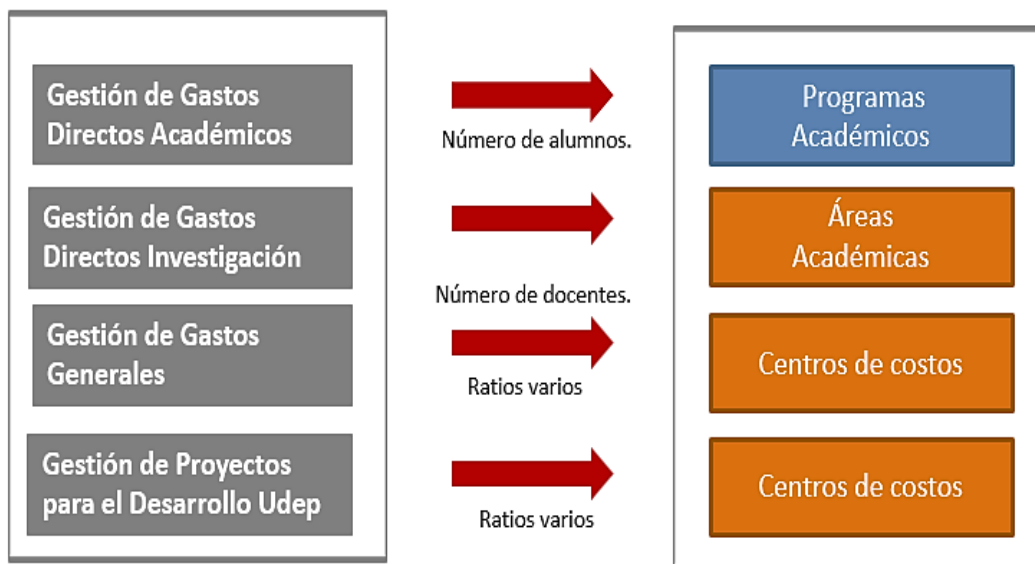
Gestión de Gastos Directos Académicos

Gestión de Gastos Directos Investigación

Gestión de Gastos Generales

Gestión de Proyectos para el Desarrollo Udep

Número de alumnos.

Número de docentes.

Ratios varios

Ratios varios

Programas Académicos

Áreas Académicas

Centros de costos

Centros de costos